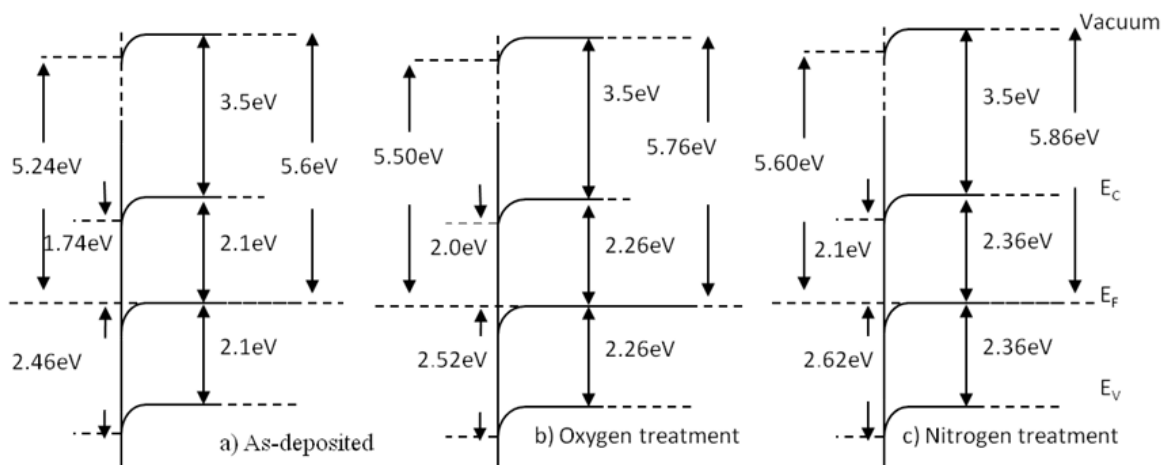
5.24eV
3.5eV
5.6eV
1.74eV
2.1eV
2.46eV
2.1eV
a) As-deposited

5.50eV
3.5eV
5.76eV
2.0eV
2.26eV
2.52eV
2.26eV
b) Oxygen treatment

Vacuum
5.60eV
3.5eV
5.86eV
$E_C$
2.1eV
2.36eV
$E_F$
2.62eV
2.36eV
$E_V$
c) Nitrogen treatment